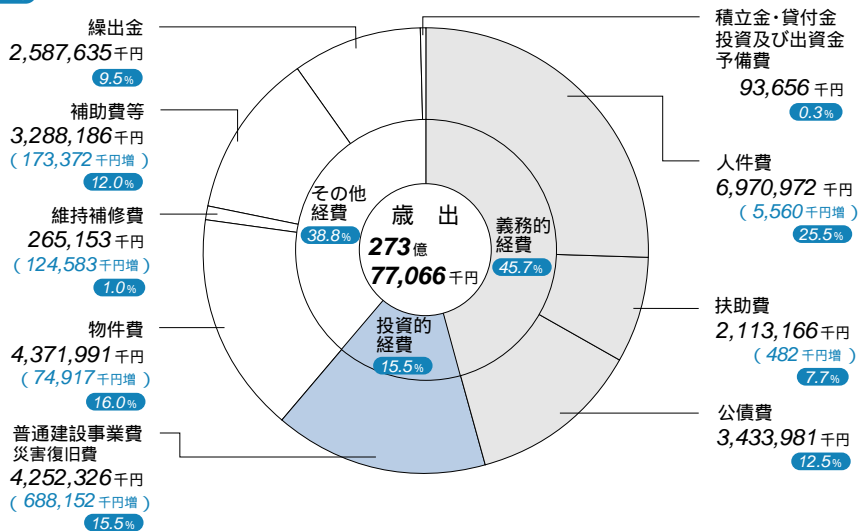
繰出金
2,587,635千円
9.5%

補助費等
3,288,186千円
(173,372千円増)
12.0%

維持補修費
265,153千円
(124,583千円増)
1.0%

物件費
4,371,991千円
(74,917千円増)
16.0%

普通建設事業費
災害復旧費
4,252,326千円
(688,152千円増)
15.5%

その他経費
38.8%

歳出
273億
77,066千円

義務的経費
45.7%

投資的経費
15.5%

積立金・貸付金
投資及び出資金
予備費
93,656千円
0.3%

人件費
6,970,972千円
(5,560千円増)
25.5%

扶助費
2,113,166千円
(482千円増)
7.7%

公債費
3,433,981千円
12.5%